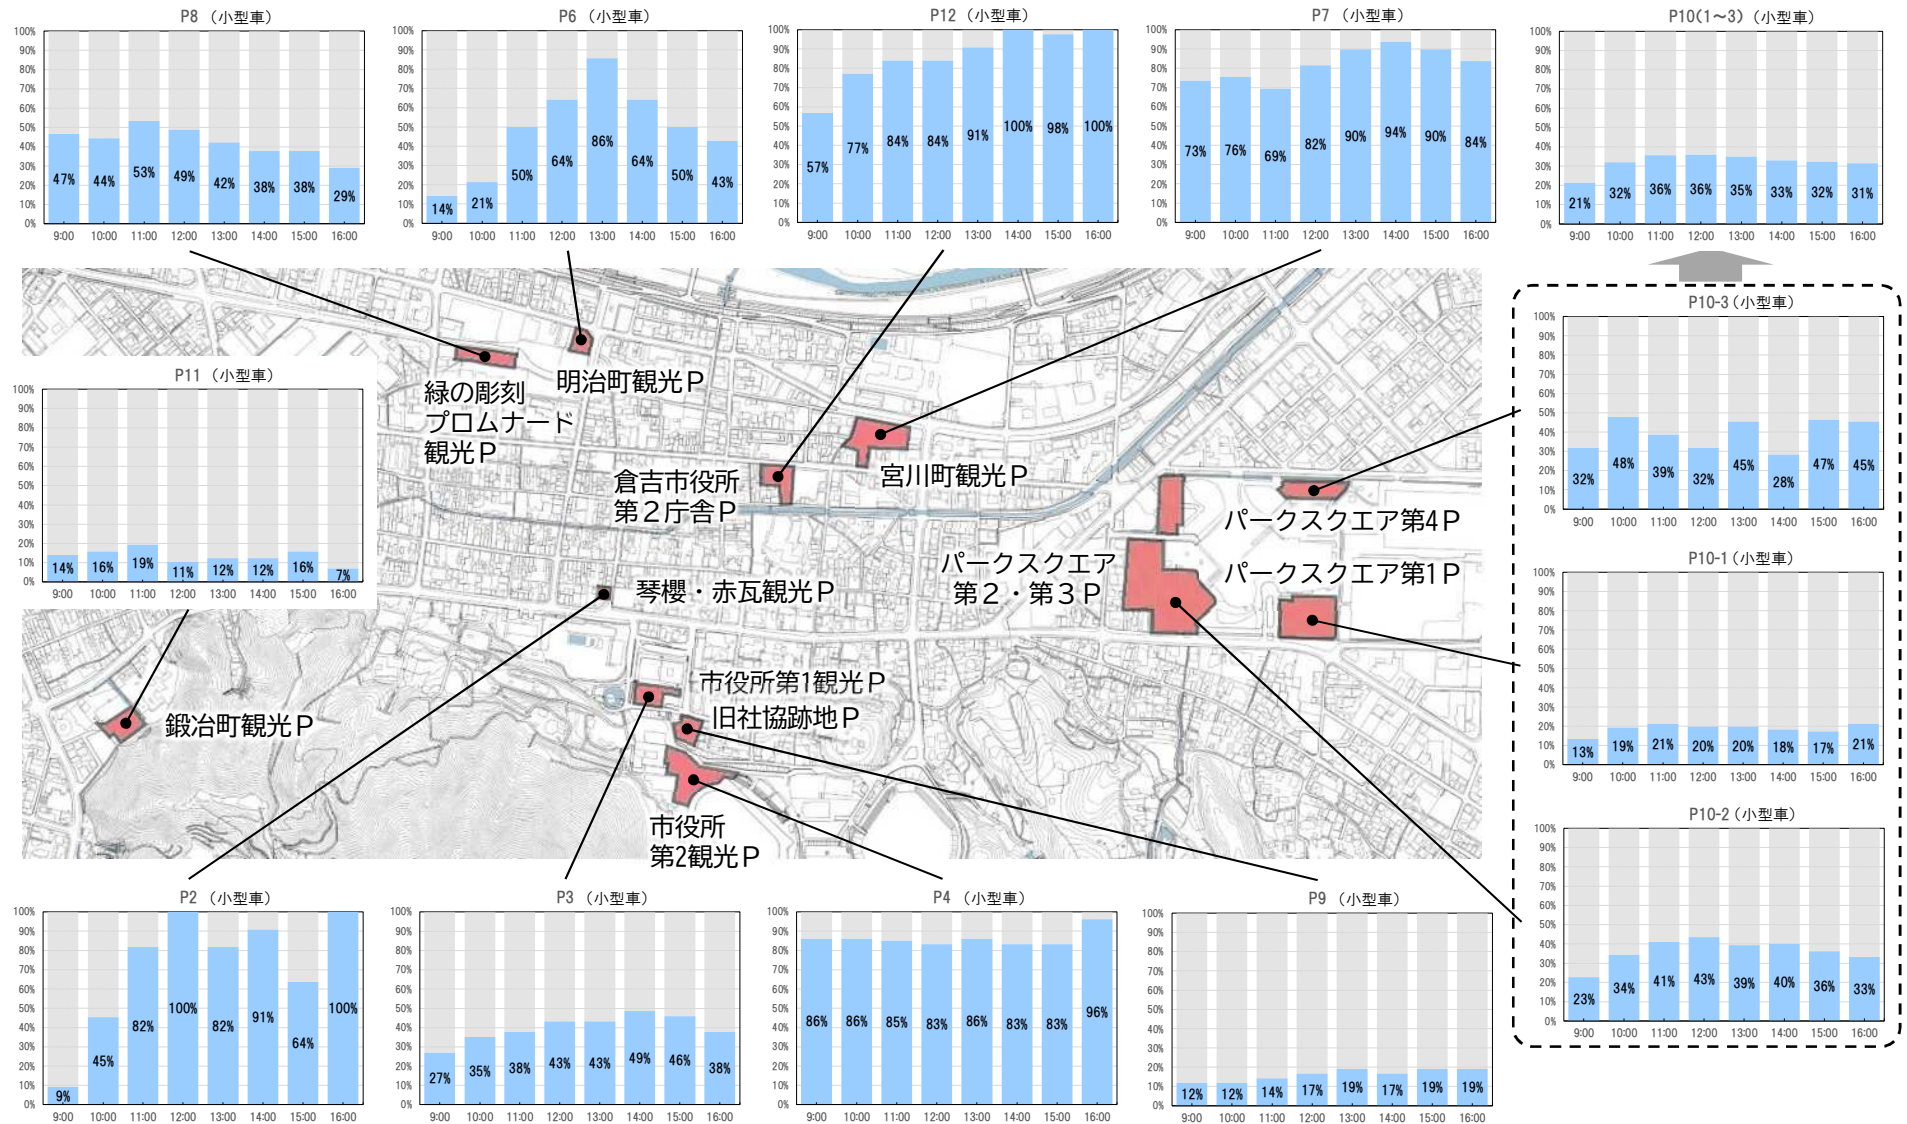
P8（小型車）
100% 90% 80% 70% 60% 50% 40% 30% 20% 10% 0%
47% 44% 53% 49% 42% 38% 38% 29%
9:00 10:00 11:00 12:00 13:00 14:00 15:00 16:00

P6（小型車）
100% 90% 80% 70% 60% 50% 40% 30% 20% 10% 0%
14% 21% 50% 64% 86% 64% 50% 43%
9:00 10:00 11:00 12:00 13:00 14:00 15:00 16:00

P12（小型車）
100% 90% 80% 70% 60% 50% 40% 30% 20% 10% 0%
57% 77% 84% 84% 91% 100% 98% 100%
9:00 10:00 11:00 12:00 13:00 14:00 15:00 16:00

P7（小型車）
100% 90% 80% 70% 60% 50% 40% 30% 20% 10% 0%
73% 76% 69% 82% 90% 94% 90% 84%
9:00 10:00 11:00 12:00 13:00 14:00 15:00 16:00

P10(1~3)（小型車）
100% 90% 80% 70% 60% 50% 40% 30% 20% 10% 0%
21% 32% 36% 36% 35% 33% 32% 31%
9:00 10:00 11:00 12:00 13:00 14:00 15:00 16:00

P11（小型車）
100% 90% 80% 70% 60% 50% 40% 30% 20% 10% 0%
14% 16% 19% 11% 12% 12% 16% 7%
9:00 10:00 11:00 12:00 13:00 14:00 15:00 16:00

緑の彫刻プロムナード観光P
明治町観光P
倉吉市役所第２庁舎P
宮川町観光P
パークスクエア第4P
パークスクエア第２・第３P
パークスクエア第1P
琴櫻・赤瓦観光P
市役所第1観光P
旧社協跡地P
鍛冶町観光P
市役所第2観光P

P10-3（小型車）
100% 90% 80% 70% 60% 50% 40% 30% 20% 10% 0%
32% 48% 39% 32% 45% 28% 47% 45%
9:00 10:00 11:00 12:00 13:00 14:00 15:00 16:00

P10-1（小型車）
100% 90% 80% 70% 60% 50% 40% 30% 20% 10% 0%
13% 19% 21% 20% 20% 18% 17% 21%
9:00 10:00 11:00 12:00 13:00 14:00 15:00 16:00

P10-2（小型車）
100% 90% 80% 70% 60% 50% 40% 30% 20% 10% 0%
23% 34% 41% 43% 39% 40% 36% 33%
9:00 10:00 11:00 12:00 13:00 14:00 15:00 16:00

P2（小型車）
100% 90% 80% 70% 60% 50% 40% 30% 20% 10% 0%
9% 45% 82% 100% 82% 91% 64% 100%
9:00 10:00 11:00 12:00 13:00 14:00 15:00 16:00

P3（小型車）
100% 90% 80% 70% 60% 50% 40% 30% 20% 10% 0%
27% 35% 38% 43% 43% 49% 46% 38%
9:00 10:00 11:00 12:00 13:00 14:00 15:00 16:00

P4（小型車）
100% 90% 80% 70% 60% 50% 40% 30% 20% 10% 0%
86% 86% 85% 83% 86% 83% 83% 96%
9:00 10:00 11:00 12:00 13:00 14:00 15:00 16:00

P9（小型車）
100% 90% 80% 70% 60% 50% 40% 30% 20% 10% 0%
12% 12% 14% 17% 19% 17% 19% 19%
9:00 10:00 11:00 12:00 13:00 14:00 15:00 16:00